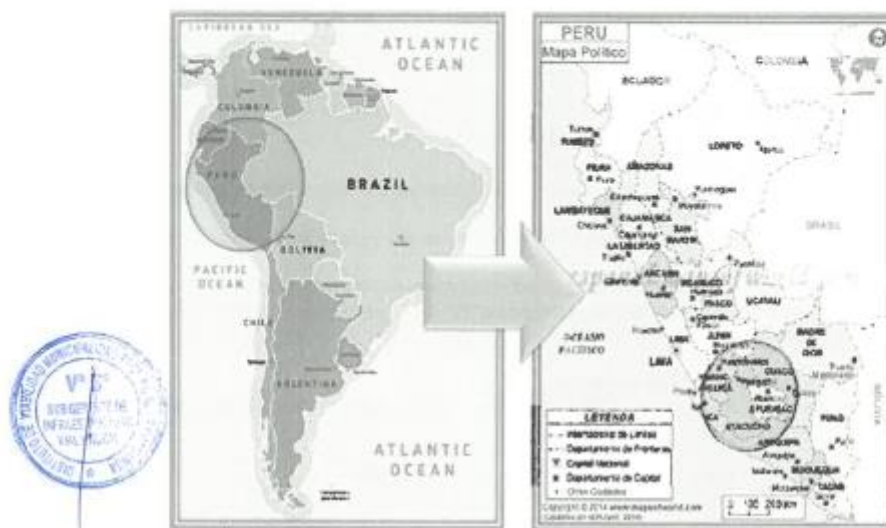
CARIBBEAN SEA

ATLANTIC OCEAN

VENEZUELA

COLOMBIA

PERU

BRAZIL

BOLIVIA

PACIFIC OCEAN

CHILE

ARGENTINA

ATLANTIC OCEAN

PERU
Mapa Político

ECUADOR

COLOMBIA

TUMBES

PIURA

AMAZONAS

LORETO

LAMBAYEQUE

CAJAMARCA

SAN MARTIN

LA LIBERTAD

BRASIL

ANCASH

HUANUCO

PASCO

UCAYALI

OCEANO PACIFICO

LIMA

JUNIN

MADRE DE DIOS

HUANCAVELICA

CUSCO

ICA

AYACUCHO

APURIMAC

PUNO

AREQUIPA

MOQUEGUA

TACNA

LEYENDA

Capital Nacional

Departamento de Capital

Otras Ciudades

Copyright © 2014 www.mapsofworld.com

0 100 200 km

V° B°
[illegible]